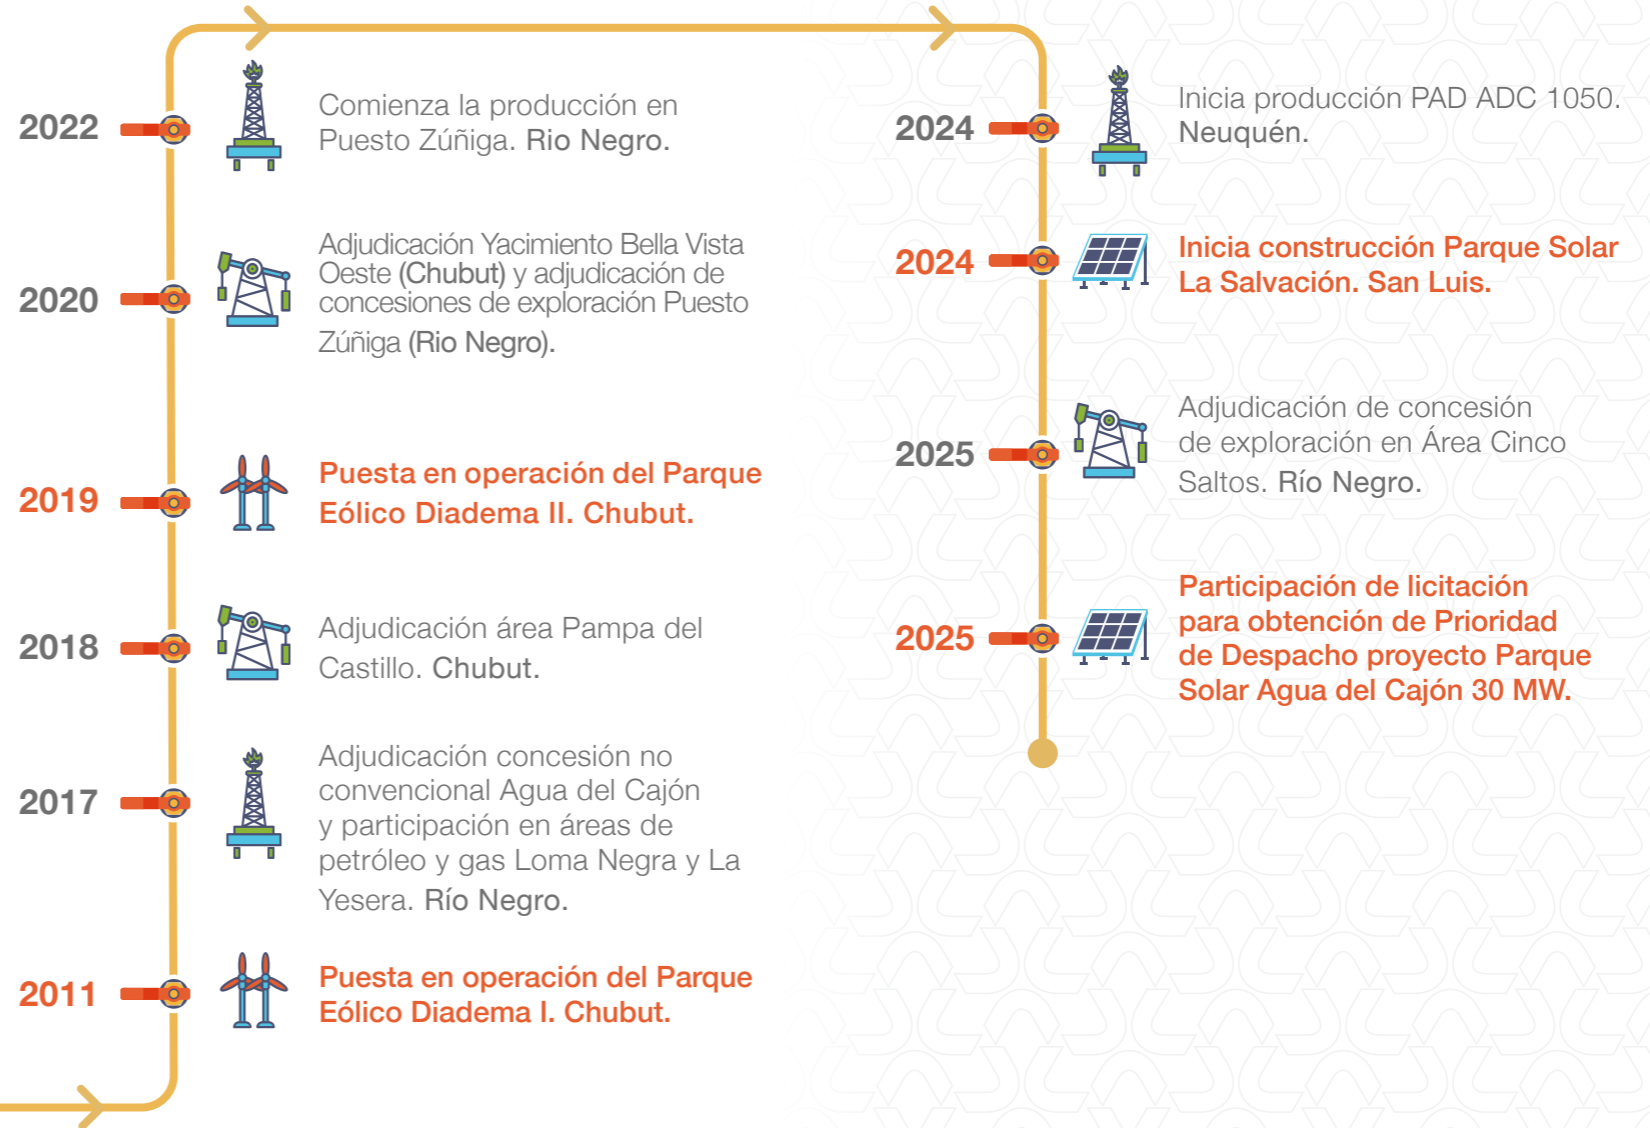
2022
Comienza la producción en Puesto Zúñiga. Rio Negro.

2020
Adjudicación Yacimiento Bella Vista Oeste (Chubut) y adjudicación de concesiones de exploración Puesto Zúñiga (Rio Negro).

2019
Puesta en operación del Parque Eólico Diadema II. Chubut.

2018
Adjudicación área Pampa del Castillo. Chubut.

2017
Adjudicación concesión no convencional Agua del Cajón y participación en áreas de petróleo y gas Loma Negra y La Yesera. Río Negro.

2011
Puesta en operación del Parque Eólico Diadema I. Chubut.

2024
Inicia producción PAD ADC 1050. Neuquén.

2024
Inicia construcción Parque Solar La Salvación. San Luis.

2025
Adjudicación de concesión de exploración en Área Cinco Saltos. Río Negro.

2025
Participación de licitación para obtención de Prioridad de Despacho proyecto Parque Solar Agua del Cajón 30 MW.